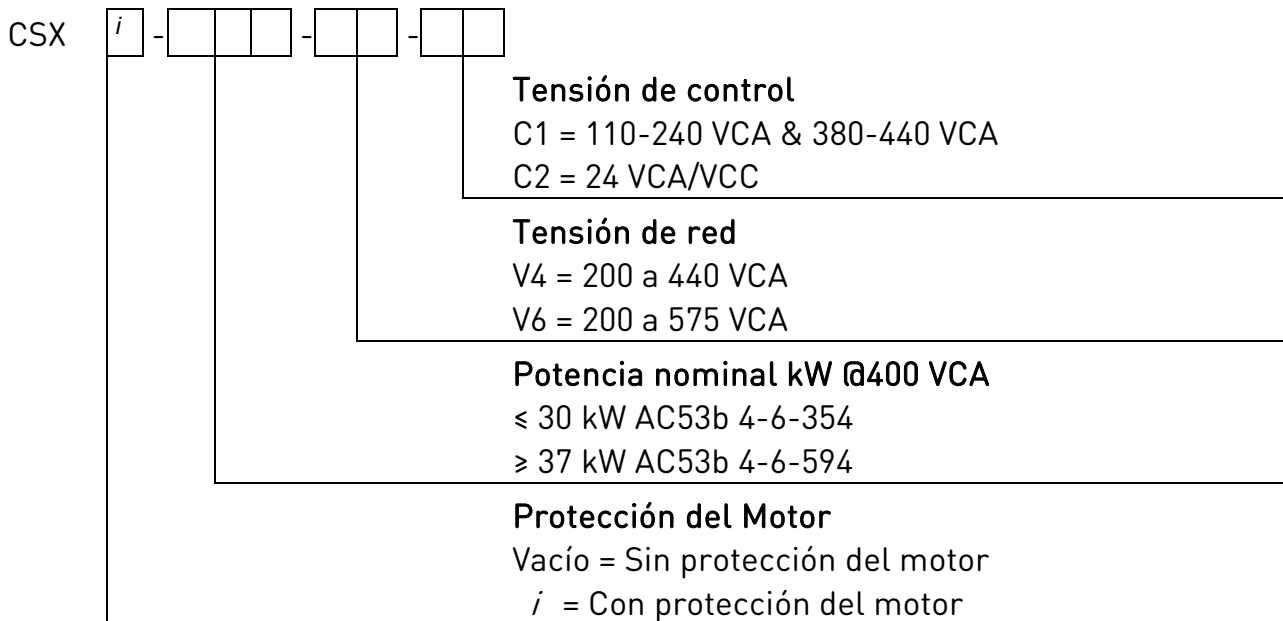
CSX *i* - - -

**Tensión de control**
C1 = 110-240 VCA & 380-440 VCA
C2 = 24 VCA/VCC

**Tensión de red**
V4 = 200 a 440 VCA
V6 = 200 a 575 VCA

**Potencia nominal kW @400 VCA**
≤ 30 kW AC53b 4-6-354
≥ 37 kW AC53b 4-6-594

**Protección del Motor**
Vacío = Sin protección del motor
*i* = Con protección del motor